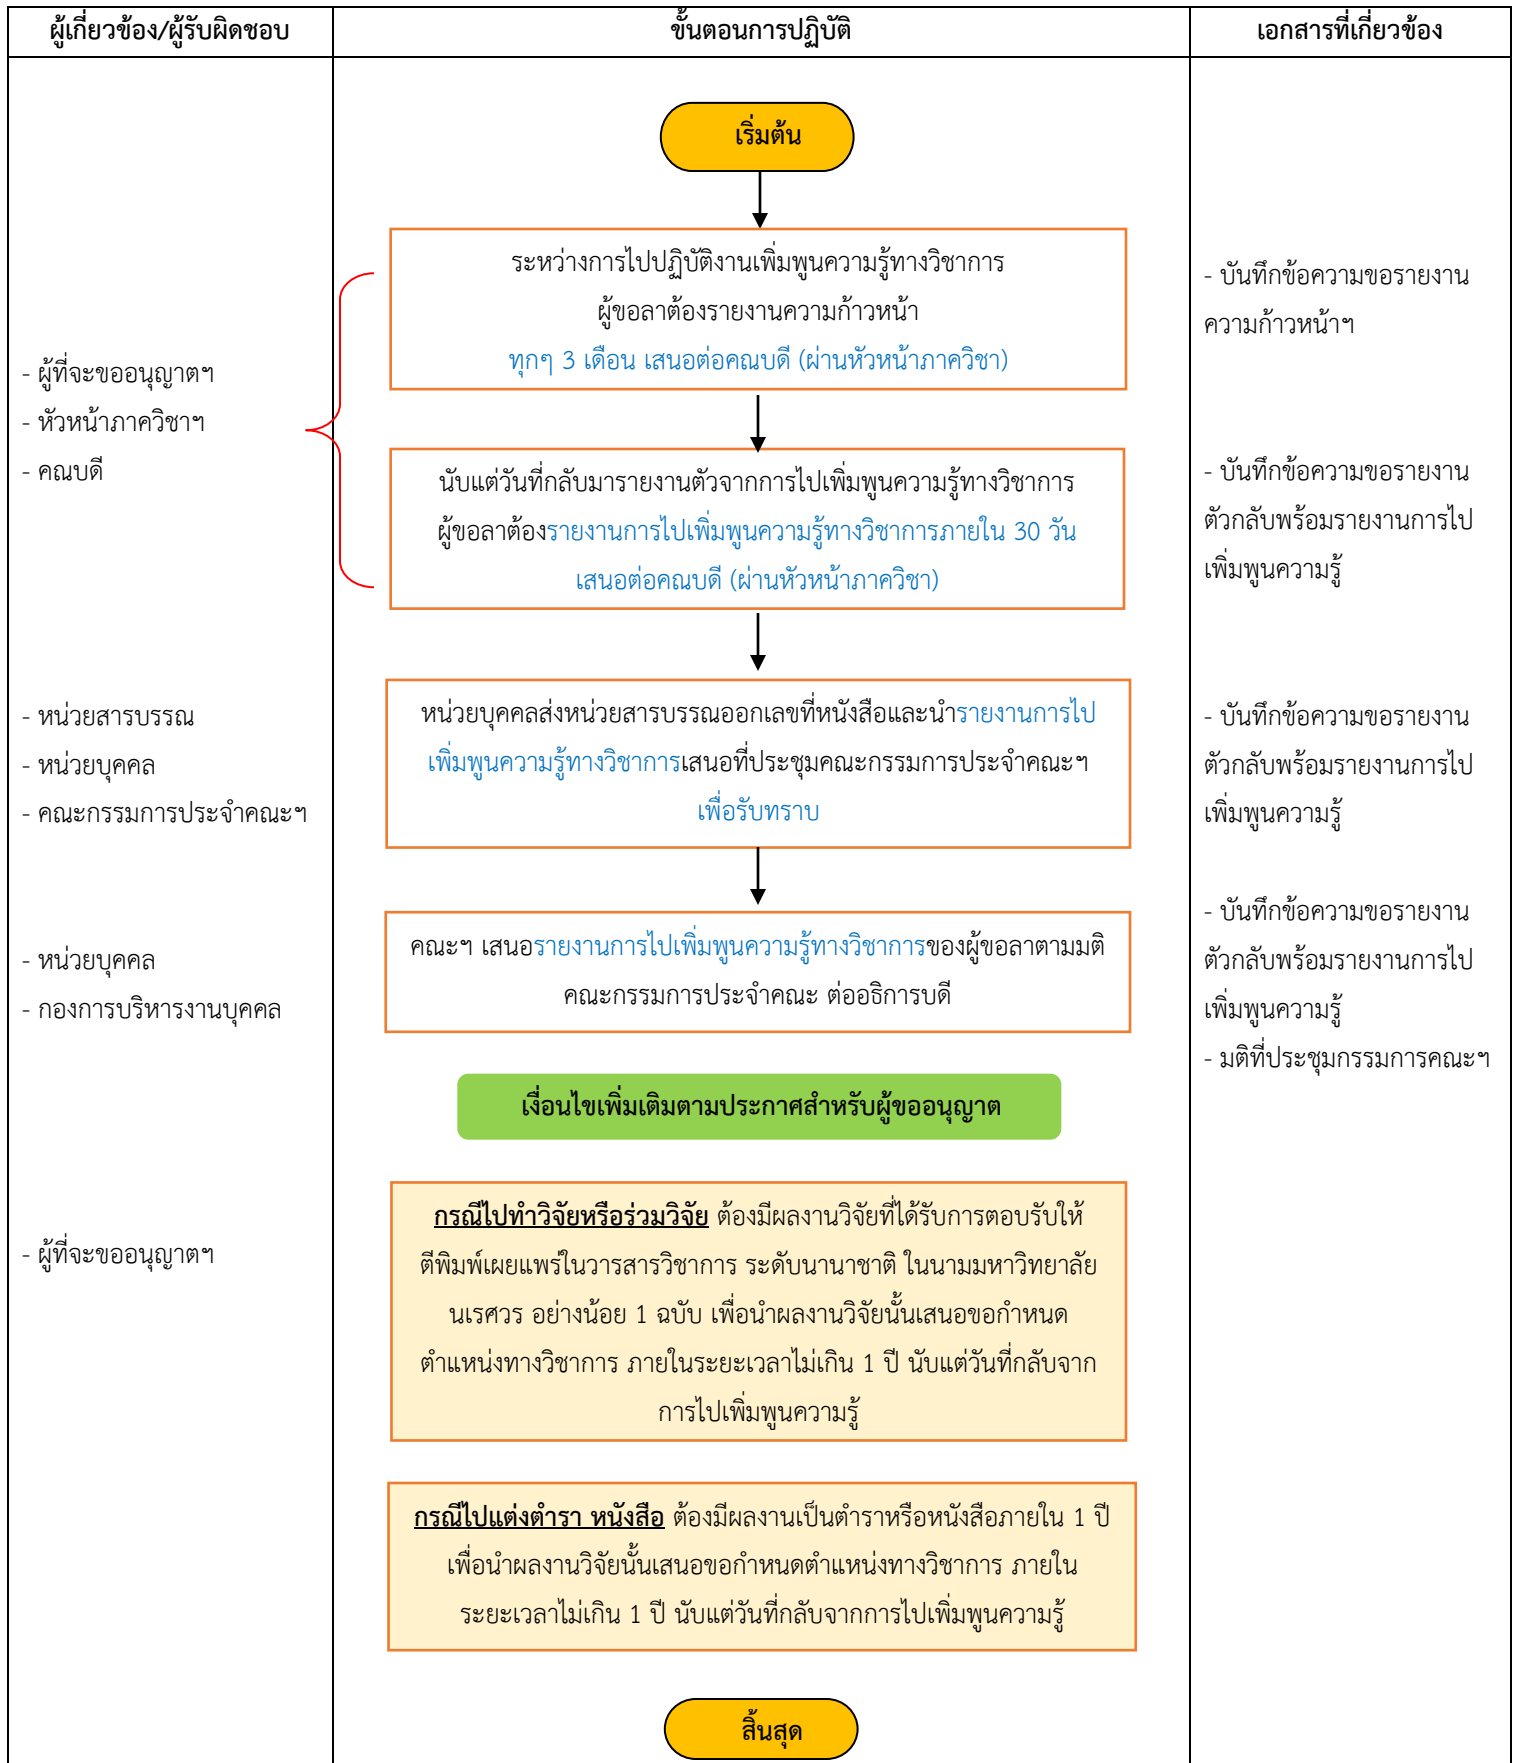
| ผู้เกี่ยวข้อง/ผู้รับผิดชอบ | ขั้นตอนการปฏิบัติ | เอกสารที่เกี่ยวข้อง |
|---|---|---|
| | เริ่มต้น | |
| - ผู้ที่จะขออนุญาตฯ<br>- หัวหน้าภาควิชาฯ<br>- คณบดี | ระหว่างการไปปฏิบัติงานเพิ่มพูนความรู้ทางวิชาการ ผู้ขอลาต้องรายงานความก้าวหน้า ทุกๆ 3 เดือน เสนอต่อคณบดี (ผ่านหัวหน้าภาควิชา) | - บันทึกข้อความขอรายงานความก้าวหน้าฯ |
| | นับแต่วันที่กลับมารายงานตัวจากการไปเพิ่มพูนความรู้ทางวิชาการ ผู้ขอลาต้องรายงานการไปเพิ่มพูนความรู้ทางวิชาการภายใน 30 วัน เสนอต่อคณบดี (ผ่านหัวหน้าภาควิชา) | - บันทึกข้อความขอรายงานตัวกลับพร้อมรายงานการไปเพิ่มพูนความรู้ |
| - หน่วยสารบรรณ<br>- หน่วยบุคคล<br>- คณะกรรมการประจำคณะฯ | หน่วยบุคคลส่งหน่วยสารบรรณออกเลขที่หนังสือและนำรายงานการไปเพิ่มพูนความรู้ทางวิชาการเสนอที่ประชุมคณะกรรมการประจำคณะฯ เพื่อรับทราบ | - บันทึกข้อความขอรายงานตัวกลับพร้อมรายงานการไปเพิ่มพูนความรู้ |
| - หน่วยบุคคล<br>- กองการบริหารงานบุคคล | คณะฯ เสนอรายงานการไปเพิ่มพูนความรู้ทางวิชาการของผู้ขอลาตามมติคณะกรรมการประจำคณะ ต่ออธิการบดี | - บันทึกข้อความขอรายงานตัวกลับพร้อมรายงานการไปเพิ่มพูนความรู้<br>- มติที่ประชุมกรรมการคณะฯ |
| | เงื่อนไขเพิ่มเติมตามประกาศสำหรับผู้ขออนุญาต | |
| - ผู้ที่จะขออนุญาตฯ | กรณีไปทำวิจัยหรือร่วมวิจัย ต้องมีผลงานวิจัยที่ได้รับการตอบรับให้ตีพิมพ์เผยแพร่ในวารสารวิชาการ ระดับนานาชาติ ในนามมหาวิทยาลัยนเรศวร อย่างน้อย 1 ฉบับ เพื่อนำผลงานวิจัยนั้นเสนอขอกำหนดตำแหน่งทางวิชาการ ภายในระยะเวลาไม่เกิน 1 ปี นับแต่วันที่กลับจากการไปเพิ่มพูนความรู้ | |
| | กรณีไปแต่งตำรา หนังสือ ต้องมีผลงานเป็นตำราหรือหนังสือภายใน 1 ปี เพื่อนำผลงานวิจัยนั้นเสนอขอกำหนดตำแหน่งทางวิชาการ ภายในระยะเวลาไม่เกิน 1 ปี นับแต่วันที่กลับจากการไปเพิ่มพูนความรู้ | |
| | สิ้นสุด | |